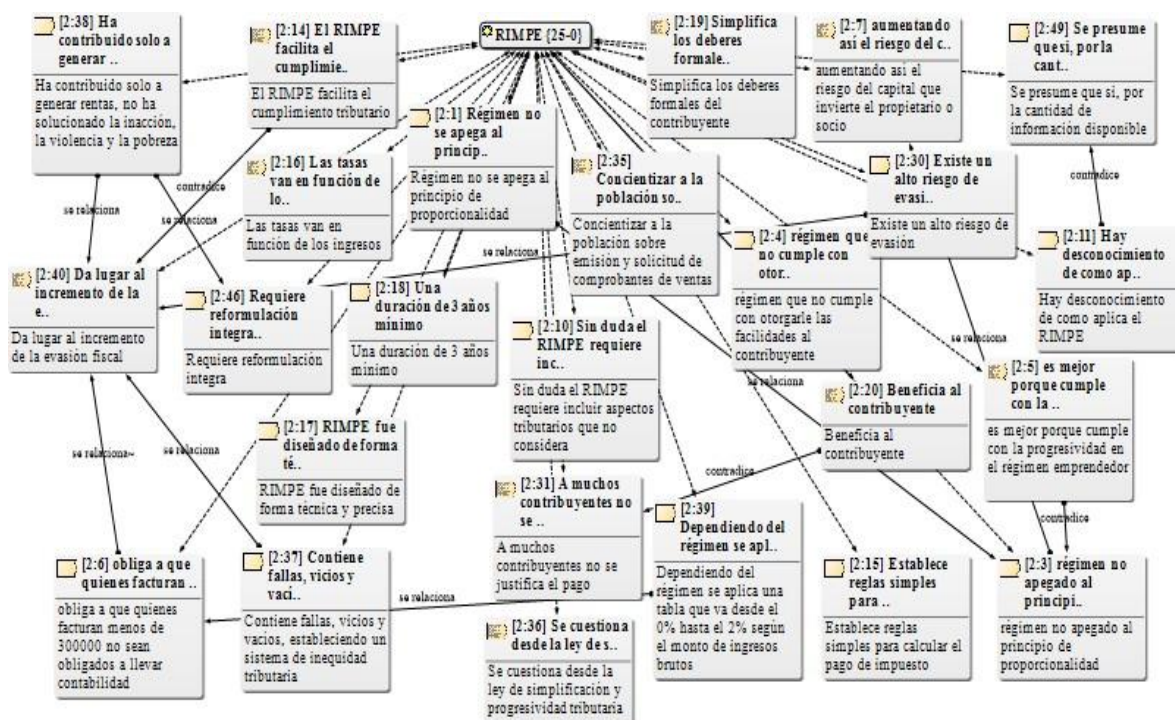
RIMPE {25-0}

[2:38] Ha contribuido solo a generar ..
Ha contribuido solo a generar rentas, no ha solucionado la inacción, la violencia y la pobreza

[2:14] El RIMPE facilita el cumplimie..
El RIMPE facilita el cumplimiento tributario

[2:19] Simplifica los deberes formale..
Simplifica los deberes formales del contribuyente

[2:7] aumentando así el riesgo del c..
aumentando así el riesgo del capital que invierte el propietario o socio

[2:49] Se presume quesi, por la cant..
Se presume que si, por la cantidad de información disponible

[2:1] Régimen no se apega al princip..
Régimen no se apega al principio de proporcionalidad

[2:16] Las tasas van en función de lo..
Las tasas van en función de los ingresos

[2:35] Concientizar a la población so..
Concientizar a la población sobre emisión y solicitud de comprobantes de ventas

[2:30] Existe un alto riesgo de evasi..
Existe un alto riesgo de evasión

contradice

[2:11] Hay desconocimiento de como ap..
Hay desconocimiento de como aplica el RIMPE

se relaciona

contradice

se relaciona

se relaciona

[2:40] Da lugar al incremento de la e..
Da lugar al incremento de la evasión fiscal

[2:46] Requiere reformulación integra..
Requiere reformulación integra

[2:18] Una duración de 3 años mínimo
Una duración de 3 años mínimo

[2:4] régimen que no cumple con otor..
régimen que no cumple con otorgarle las facilidades al contribuyente

[2:10] Sin duda el RIMPE requiere inc..
Sin duda el RIMPE requiere incluir aspectos tributarios que no considera

se relaciona

se relaciona

[2:5] es mejor porque cumple con la ..
es mejor porque cumple con la progresividad en el régimen emprendedor

[2:20] Beneficia al contribuyente
Beneficia al contribuyente

se relaciona~

se relaciona

[2:17] RIMPE fue diseñado de forma té..
RIMPE fue diseñado de forma técnica y precisa

contradice

[2:31] A muchos contribuyentes no se ..
A muchos contribuyentes no se justifica el pago

[2:39] Dependiendo del régimen se apl..
Dependiendo del régimen se aplica una tabla que va desde el 0% hasta el 2% según el monto de ingresos brutos

contradice

[2:6] obliga a que quienes facturan ..
obliga a que quienes facturan menos de 300000 no sean obligados a llevar contabilidad

[2:37] Contiene fallas, vicios y vaci..
Contiene fallas, vicios y vacíos, estableciendo un sistema de inequidad tributaria

se relaciona

[2:15] Establece reglas simples para ..
Establece reglas simples para calcular el pago de impuesto

[2:3] régimen no apegado al principi..
régimen no apegado al principio de proporcionalidad

[2:36] Se cuestiona desde la ley de s..
Se cuestiona desde la ley de simplificación y progresividad tributaria